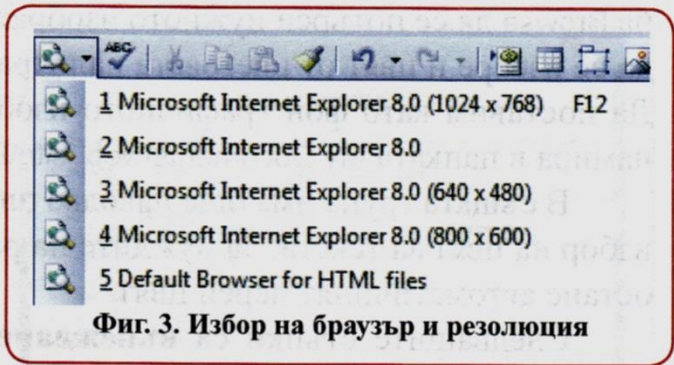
ABC

1 Microsoft Internet Explorer 8.0 (1024 x 768) F12
2 Microsoft Internet Explorer 8.0
3 Microsoft Internet Explorer 8.0 (640 x 480)
4 Microsoft Internet Explorer 8.0 (800 x 600)
5 Default Browser for HTML files

Фиг. 3. Избор на браузър и резолюция